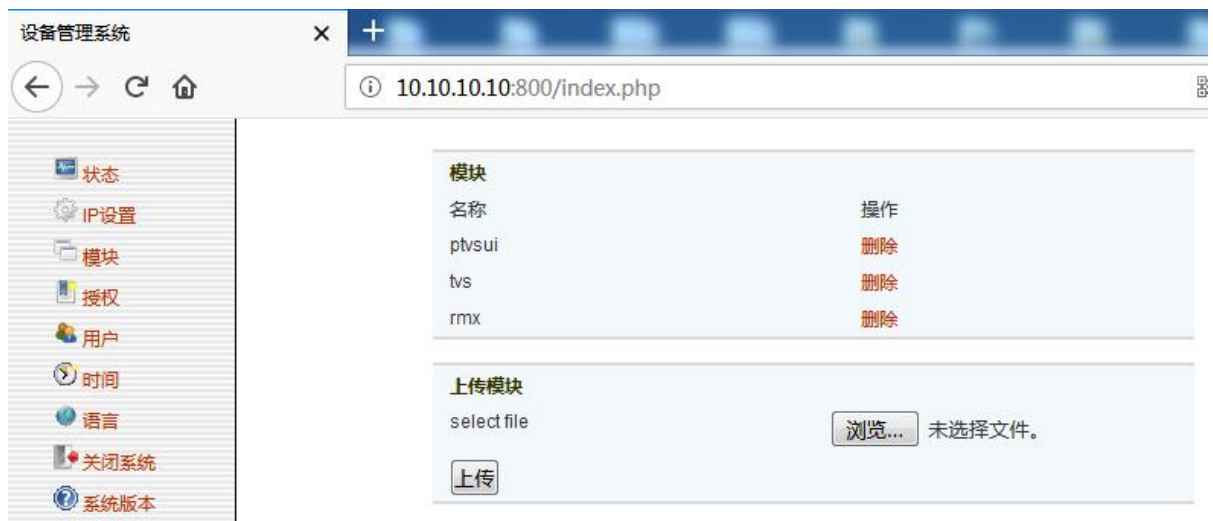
设备管理系统 ×
+

10.10.10.10:800/index.php

状态
IP设置
模块
授权
用户
时间
语言
关闭系统
系统版本

模块

| 名称 | 操作 |
|---|---|
| ptvsui | 删除 |
| tvs | 删除 |
| rmx | 删除 |

上传模块

select file
浏览... 未选择文件。

上传